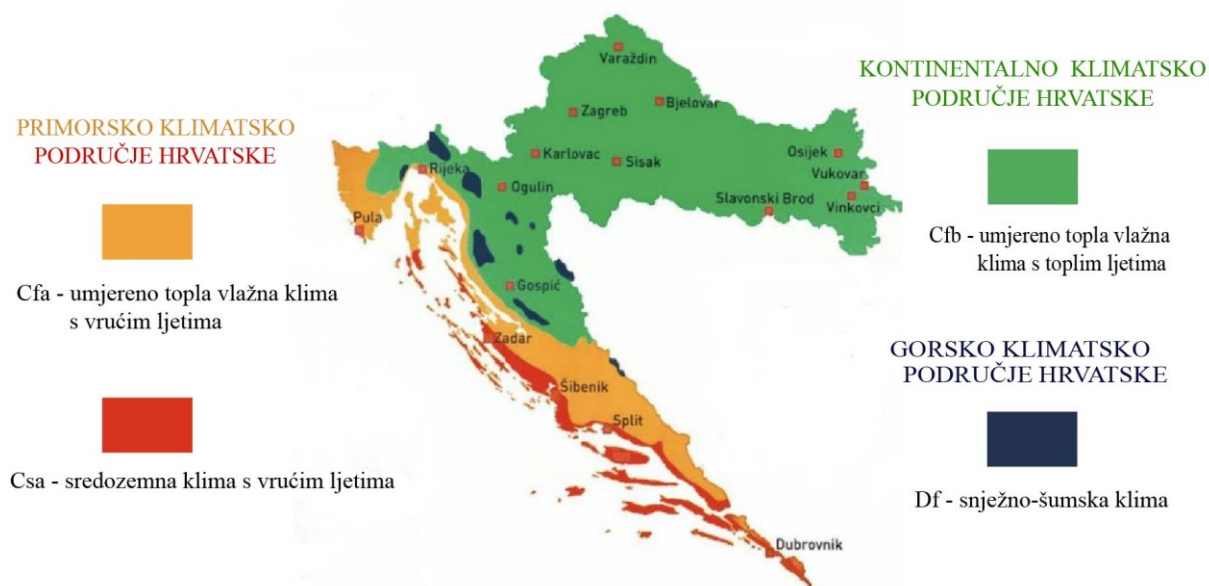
PRIMORSKO KLIMATSKO
PODRUČJE HRVATSKE

Cfa - umjereno topla vlažna klima s vrućim ljetima

Csa - sredozemna klima s vrućim ljetima

Varaždin
Zagreb
Bjelovar
Karlovac
Sisak
Rijeka
Ogulin
Osijek
Vukovar
Slavonski Brod
Vinkovci
Pula
Gospić
Zadar
Šibenik
Split
Dubrovnik

KONTINENTALNO KLIMATSKO
PODRUČJE HRVATSKE

Cfb - umjereno topla vlažna klima s toplim ljetima

GORSKO KLIMATSKO
PODRUČJE HRVATSKE

Df - snježno-šumska klima